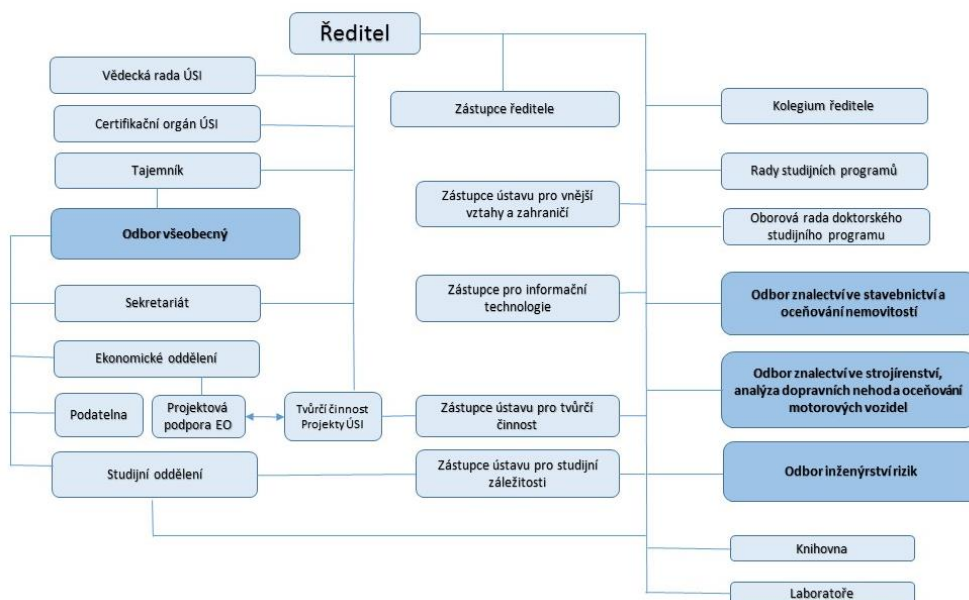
Ředitel

Vědecká rada ÚSI

Certifikační orgán ÚSI

Tajemník

Odbor všeobecný

Sekretariát

Ekonomické oddělení

Podatelna

Projektová podpora EO

Tvůrčí činnost Projekty ÚSI

Studijní oddělení

Zástupce ředitele

Zástupce ústavu pro vnější vztahy a zahraničí

Zástupce pro informační technologie

Zástupce ústavu pro tvůrčí činnost

Zástupce ústavu pro studijní záležitosti

Kolegium ředitele

Rady studijních programů

Oborová rada doktorského studijního programu

Odbor znalectví ve stavebnictví a oceňování nemovitostí

Odbor znalectví ve strojírenství, analýza dopravních nehod a oceňování motorových vozidel

Odbor inženýrství rizik

Knihovna

Laboratoře